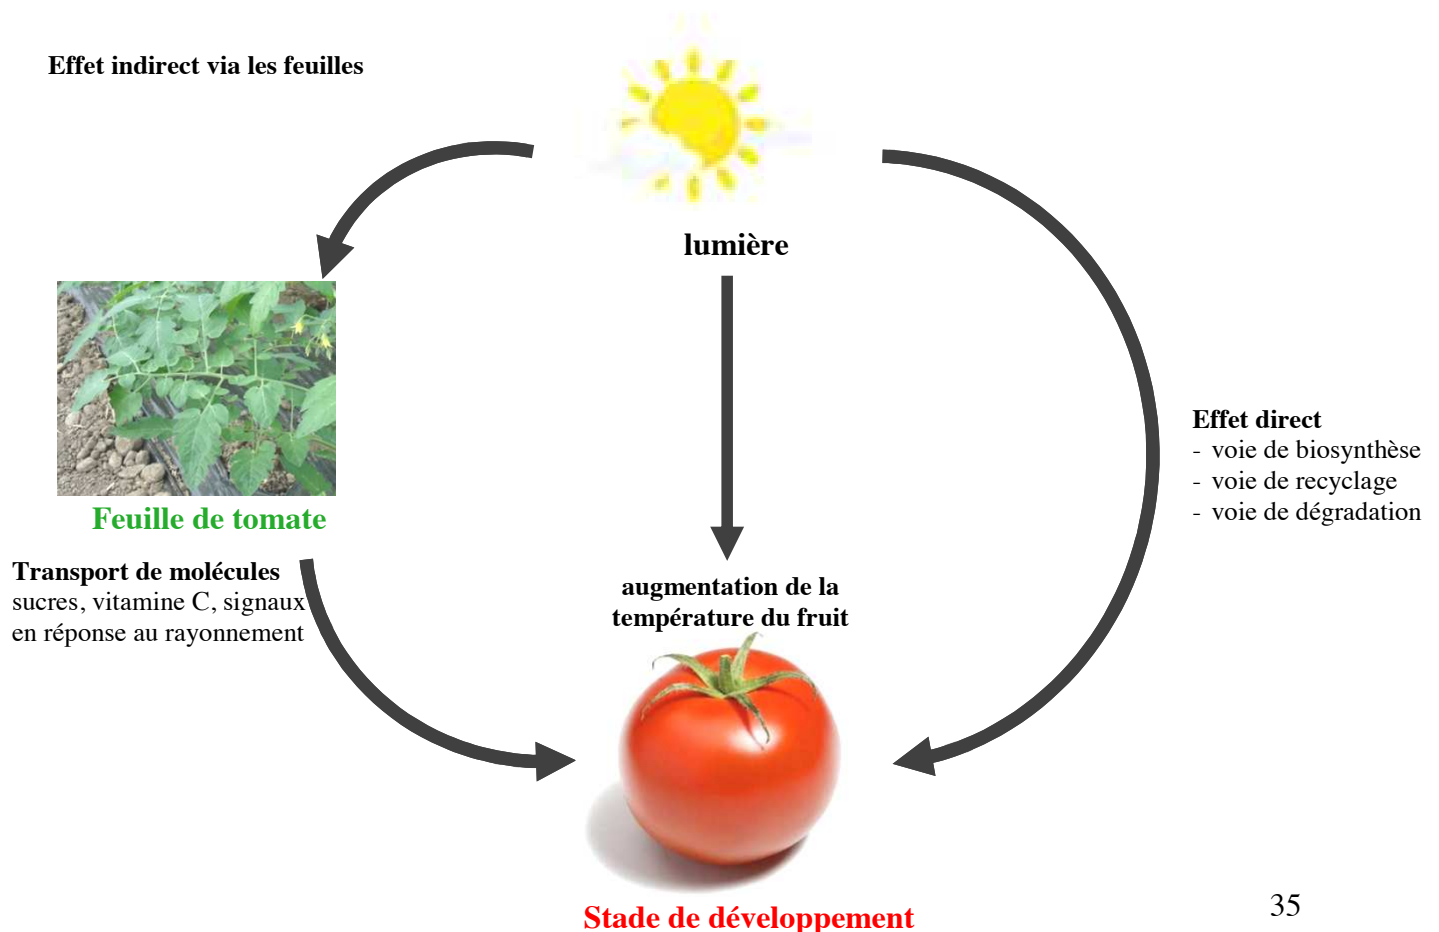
Effet indirect via les feuilles

lumière

Feuille de tomate

Effet direct
- voie de biosynthèse
- voie de recyclage
- voie de dégradation

Transport de molécules
sucres, vitamine C, signaux
en réponse au rayonnement

augmentation de la température du fruit

Stade de développement

35